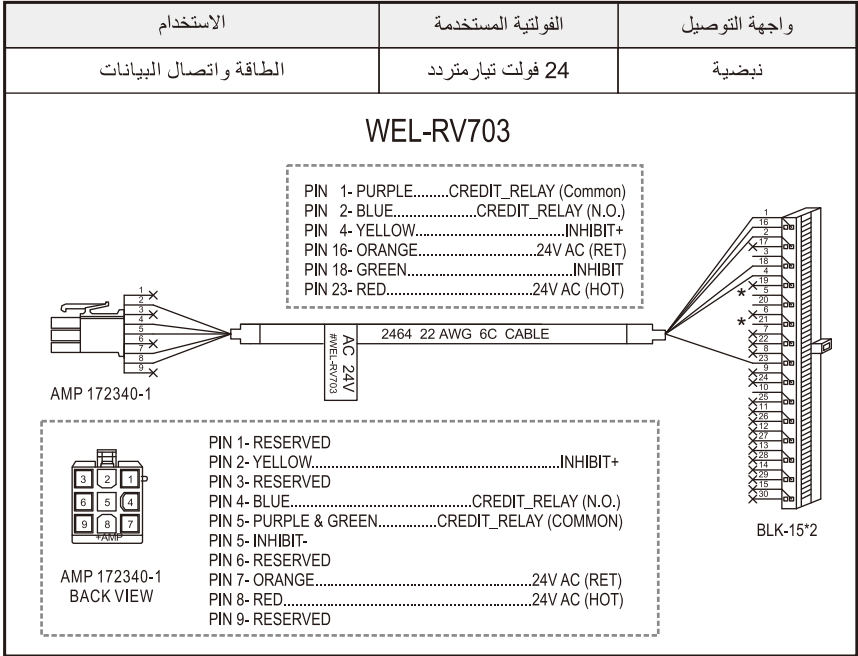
| الاستخدام | الفولتية المستخدمة | واجهة التوصيل |
|---|---|---|
| الطاقة واتصال البيانات | 24 فولت تيارمتردد | نبضية |

WEL-RV703

PIN 1- PURPLE.........CREDIT_RELAY (Common)
PIN 2- BLUE.....................CREDIT_RELAY (N.O.)
PIN 4- YELLOW.......................................INHIBIT+
PIN 16- ORANGE..............................24V AC (RET)
PIN 18- GREEN............................................INHIBIT
PIN 23- RED......................................24V AC (HOT)

1 2 3 4 5 6 7 8 9

2464 22 AWG 6C CABLE

AC 24V
#WEL-RV703

AMP 172340-1

1 16 2 17 3 18 4 19 5 20 6 21 7 22 8 23 9 24 10 25 11 26 12 27 13 28 14 29 15 30

3 2 1
6 5 4
9 8 7
+AMP

AMP 172340-1
BACK VIEW

PIN 1- RESERVED
PIN 2- YELLOW.......................................................................INHIBIT+
PIN 3- RESERVED
PIN 4- BLUE..................................................CREDIT_RELAY (N.O.)
PIN 5- PURPLE & GREEN...............CREDIT_RELAY (COMMON)
PIN 5- INHIBIT-
PIN 6- RESERVED
PIN 7- ORANGE...........................................................24V AC (RET)
PIN 8- RED....................................................................24V AC (HOT)
PIN 9- RESERVED

BLK-15*2